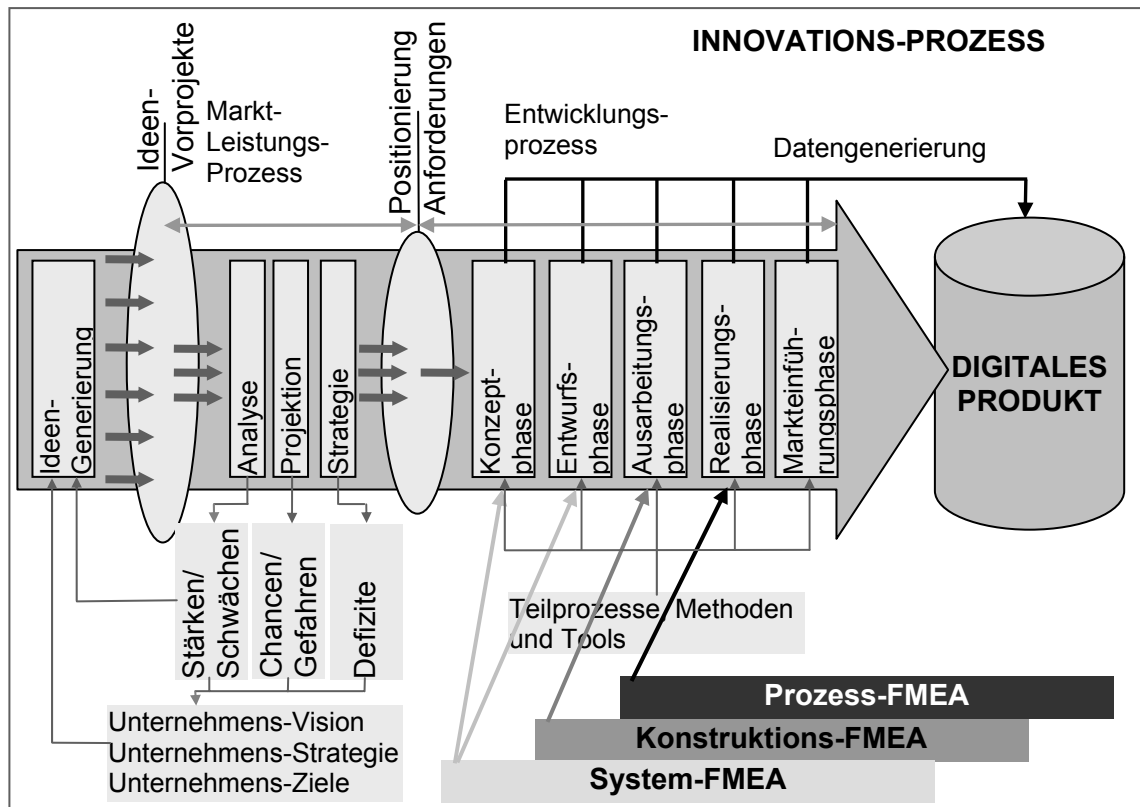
INNOVATIONS-PROZESS

Ideen-Vorprojekte

Markt-Leistungs-Prozess

Positionierung Anforderungen

Entwicklungs-prozess

Datengenerierung

Ideen-Generierung

Analyse

Projektion

Strategie

Konzept-phase

Entwurfs-phase

Ausarbeitungs-phase

Realisierungs-phase

Markteinführungsphase

DIGITALES PRODUKT

Stärken/ Schwächen

Chancen/ Gefahren

Defizite

Teilprozesse, Methoden und Tools

Unternehmens-Vision
Unternehmens-Strategie
Unternehmens-Ziele

Prozess-FMEA

Konstruktions-FMEA

System-FMEA